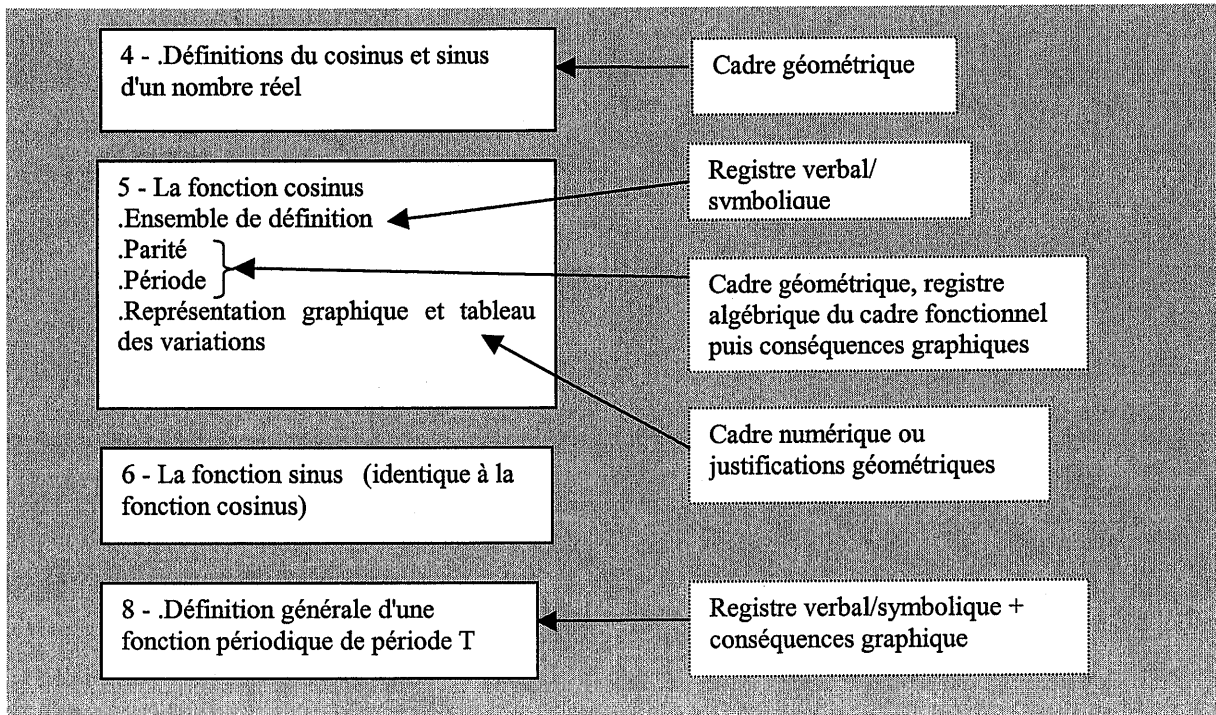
4 - .Définitions du cosinus et sinus d'un nombre réel

Cadre géométrique

5 - La fonction cosinus
.Ensemble de définition
.Parité
.Période
.Représentation graphique et tableau des variations

Registre verbal/ symbolique

Cadre géométrique, registre algébrique du cadre fonctionnel puis conséquences graphiques

Cadre numérique ou justifications géométriques

6 - La fonction sinus (identique à la fonction cosinus)

8 - .Définition générale d'une fonction périodique de période T

Registre verbal/symbolique + conséquences graphique